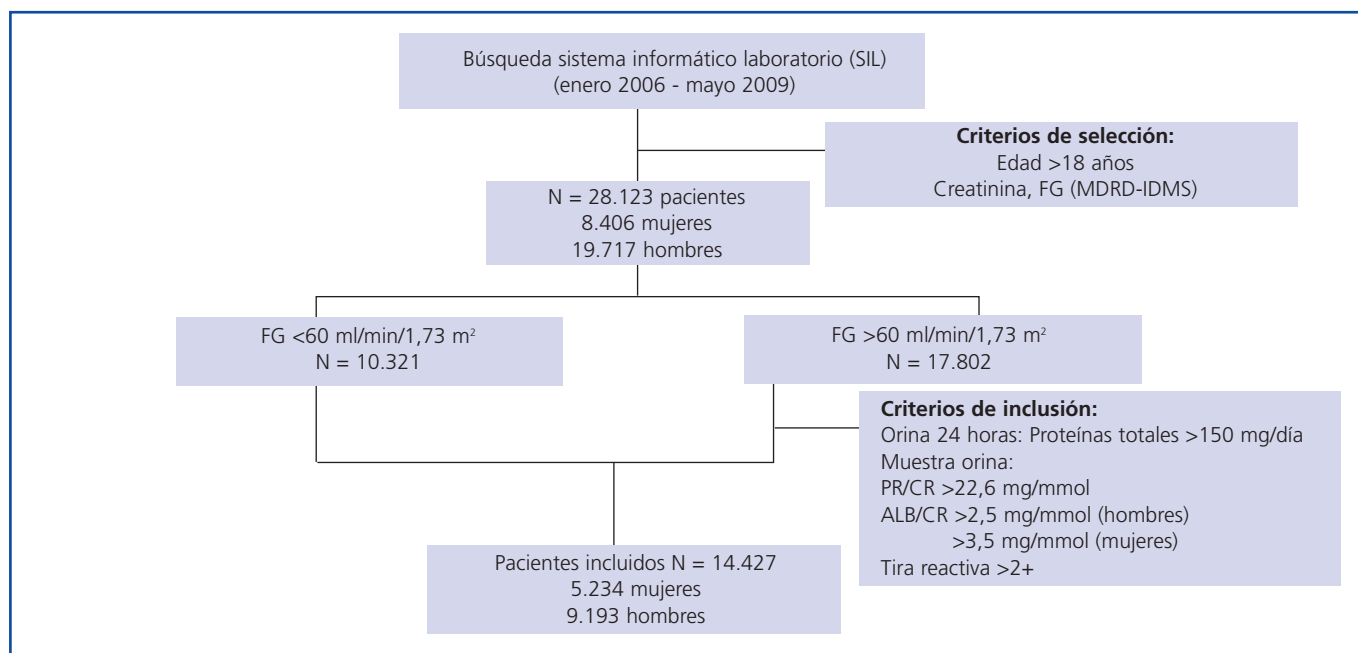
Búsqueda sistema informático laboratorio (SIL)
(enero 2006 - mayo 2009)

**Criterios de selección:**
Edad >18 años
Creatinina, FG (MDRD-IDMS)

N = 28.123 pacientes
8.406 mujeres
19.717 hombres

FG <60 ml/min/1,73 m$^2$
N = 10.321

FG >60 ml/min/1,73 m$^2$
N = 17.802

**Criterios de inclusión:**
Orina 24 horas: Proteínas totales >150 mg/día
Muestra orina:
PR/CR >22,6 mg/mmol
ALB/CR >2,5 mg/mmol (hombres)
>3,5 mg/mmol (mujeres)
Tira reactiva >2+

Pacientes incluidos N = 14.427
5.234 mujeres
9.193 hombres